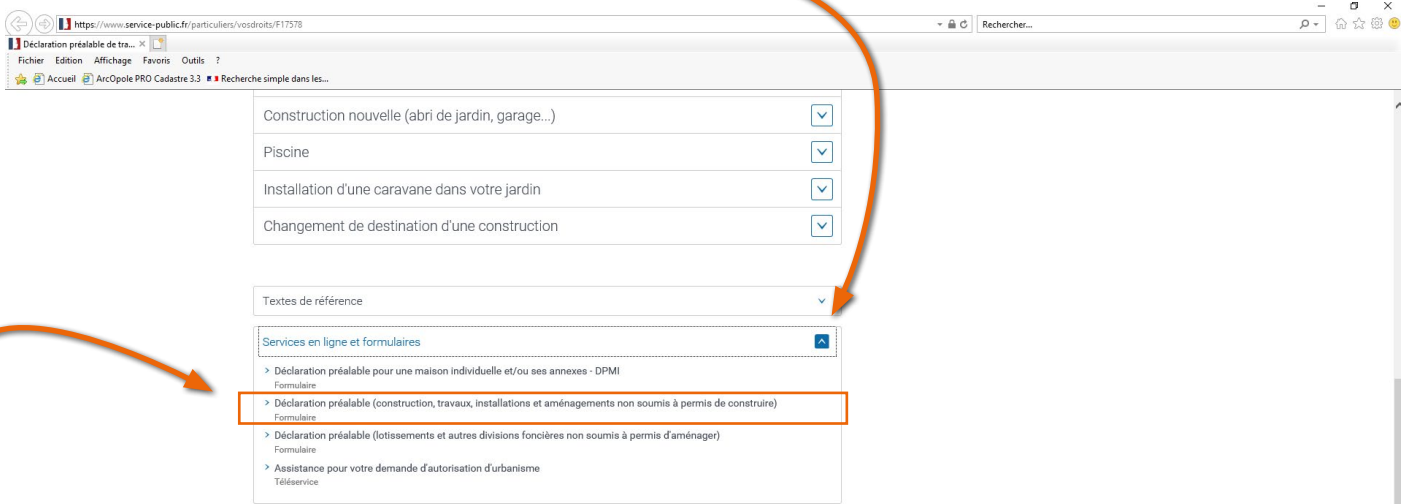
https://www.service-public.fr/particuliers/vosdroits/F17578

Rechercher...

Déclaration préalable de tra... ×

Fichier Edition Affichage Favoris Outils ?

Accueil ArcOpole PRO Cadastre 3.3 Recherche simple dans les...

Construction nouvelle (abri de jardin, garage...)

Piscine

Installation d'une caravane dans votre jardin

Changement de destination d'une construction

Textes de référence

Services en ligne et formulaires

> Déclaration préalable pour une maison individuelle et/ou ses annexes - DPMI
Formulaire

> Déclaration préalable (construction, travaux, installations et aménagements non soumis à permis de construire)
Formulaire

> Déclaration préalable (lotissements et autres divisions foncières non soumis à permis d'aménager)
Formulaire

> Assistance pour votre demande d'autorisation d'urbanisme
Téléservice